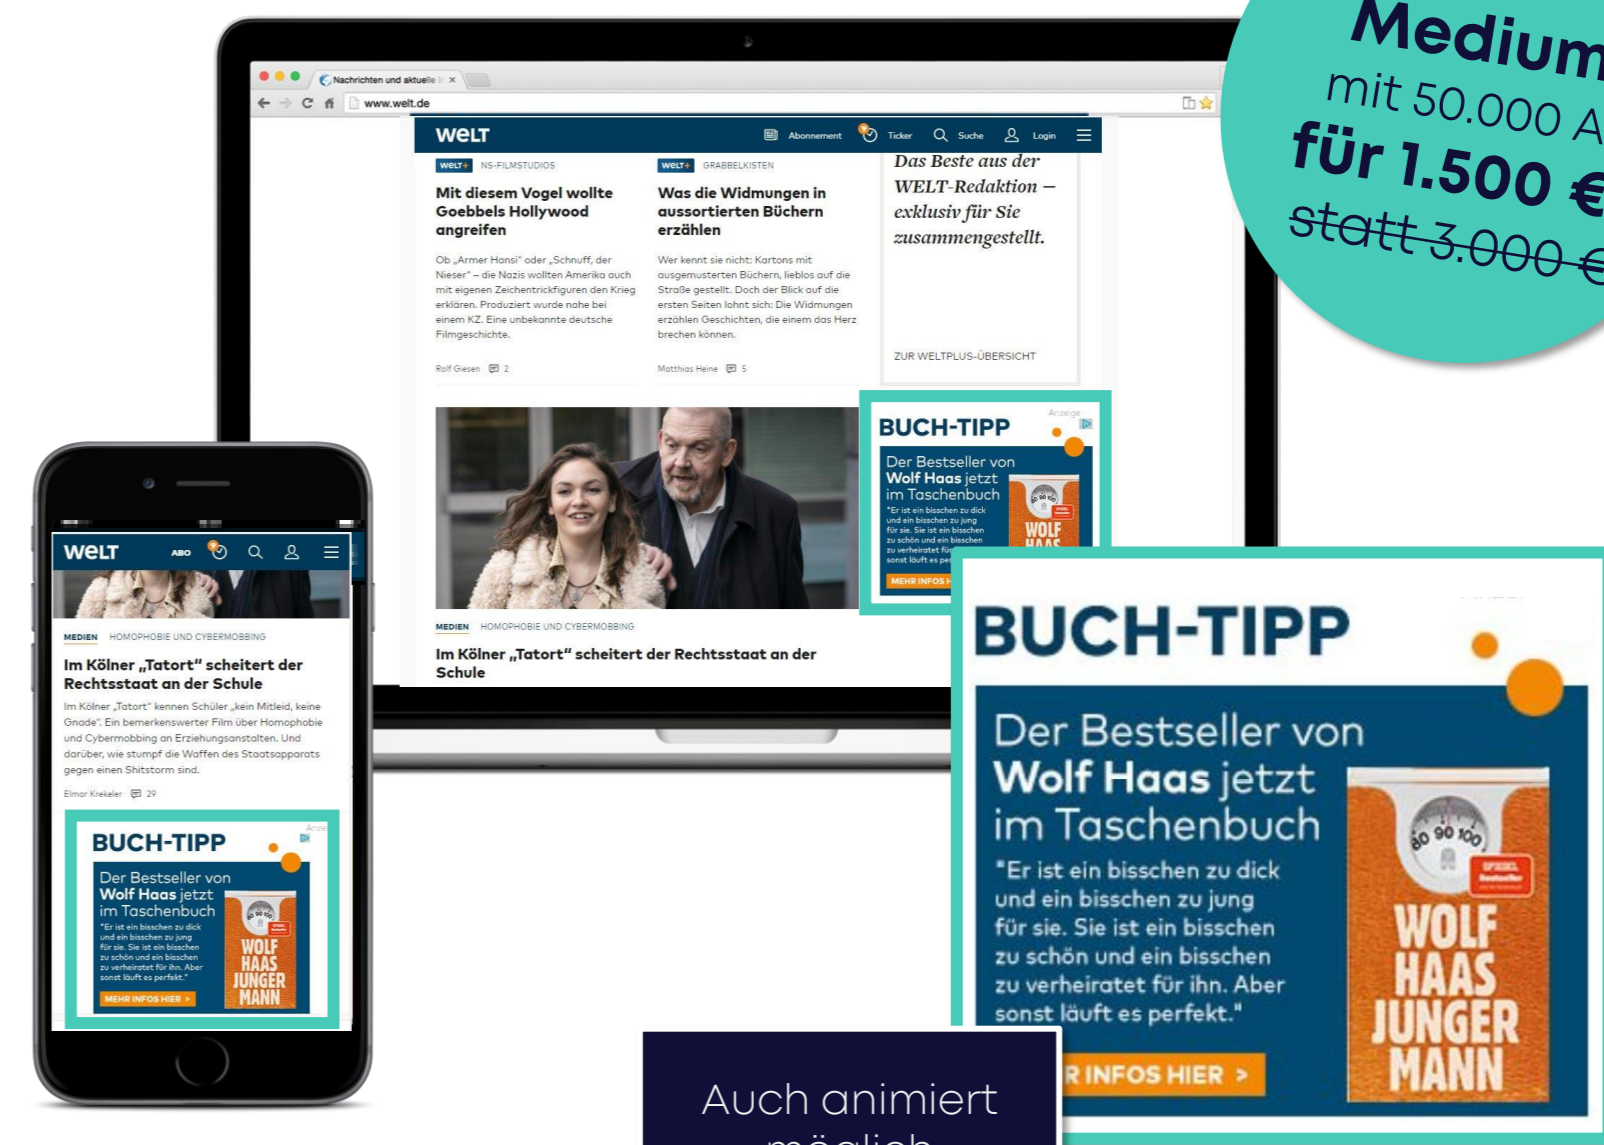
Medium
mit 50.000 A
für 1.500 €
statt 3.000 €

Nachrichten und aktuelle
www.welt.de

WELT Abonnement Ticker Suche Login

WELT+ NS-FILMSTUDIOS
Mit diesem Vogel wollte Goebbels Hollywood angreifen
Ob „Armer Hansi“ oder „Schnuff, der Nieser“ – die Nazis wollten Amerika auch mit eigenen Zeichentrickfiguren den Krieg erklären. Produziert wurde nahe bei einem KZ. Eine unbekannte deutsche Filmgeschichte.
Rolf Giesen 2

WELT+ GRABBELKISTEN
Was die Widmungen in aussortierten Büchern erzählen
Wer kennt sie nicht: Kartons mit ausgemusterten Büchern, lieblos auf die Straße gestellt. Doch der Blick auf die ersten Seiten lohnt sich: Die Widmungen erzählen Geschichten, die einem das Herz brechen können.
Matthias Heine 5

Das Beste aus der WELT-Redaktion – exklusiv für Sie zusammengestellt.
ZUR WELTPLUS-ÜBERSICHT

Anzeige
BUCH-TIPP
Der Bestseller von Wolf Haas jetzt im Taschenbuch
"Er ist ein bisschen zu dick und ein bisschen zu jung für sie. Sie ist ein bisschen zu schön und ein bisschen zu verheiratet für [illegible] sonst läuft es pe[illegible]
MEHR INFOS H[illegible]

MEDIEN HOMOPHOBIE UND CYBERMOBBING
Im Kölner „Tatort“ scheitert der Rechtsstaat an der Schule

WELT ABO
MEDIEN HOMOPHOBIE UND CYBERMOBBING
Im Kölner „Tatort“ scheitert der Rechtsstaat an der Schule
Im Kölner „Tatort“ kennen Schüler „kein Mitleid, keine Gnade“. Ein bemerkenswerter Film über Homophobie und Cybermobbing an Erziehungsanstalten. Und darüber, wie stumpf die Waffen des Staatsapparats gegen einen Shitstorm sind.
Elmar Krekeler 29

BUCH-TIPP
Der Bestseller von Wolf Haas jetzt im Taschenbuch
"Er ist ein bisschen zu dick und ein bisschen zu jung für sie. Sie ist ein bisschen zu schön und ein bisschen zu verheiratet für ihn. Aber sonst läuft es perfekt."
MEHR INFOS HIER >
WOLF HAAS JUNGER MANN

BUCH-TIPP
Der Bestseller von Wolf Haas jetzt im Taschenbuch
"Er ist ein bisschen zu dick und ein bisschen zu jung für sie. Sie ist ein bisschen zu schön und ein bisschen zu verheiratet für ihn. Aber sonst läuft es perfekt."
R INFOS HIER >
WOLF HAAS JUNGER MANN

Auch animiert
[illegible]